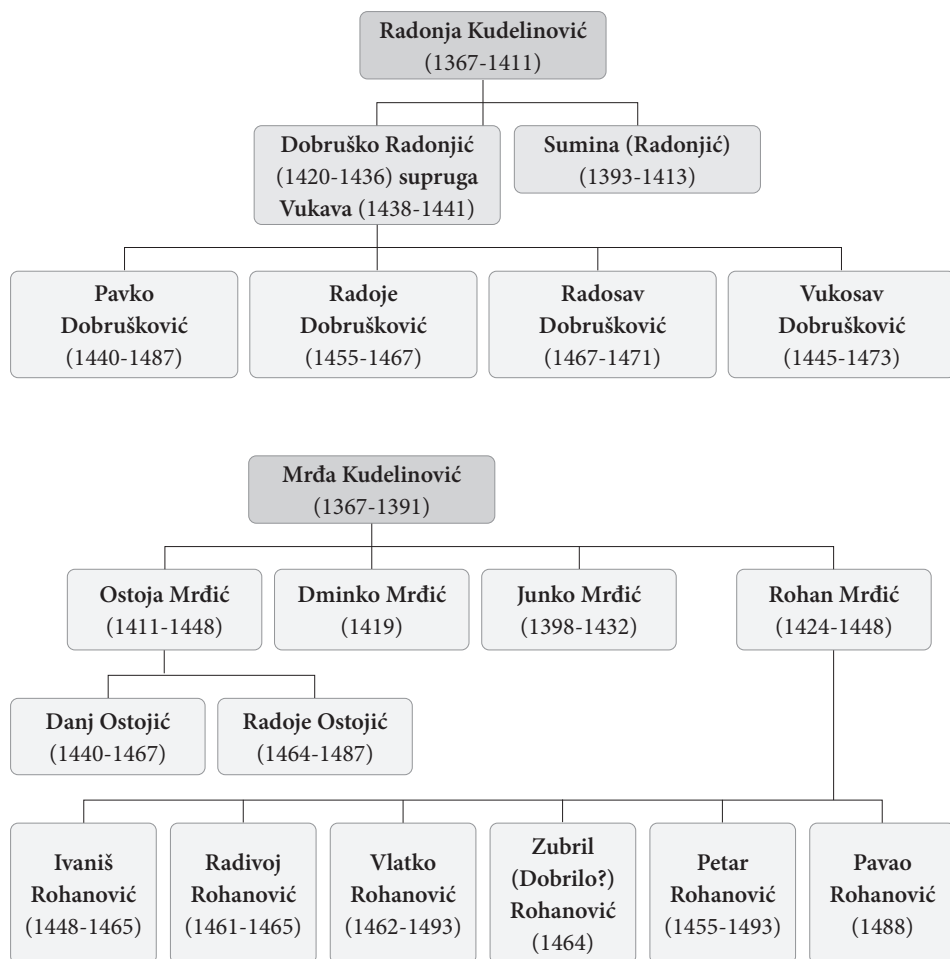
Radonja Kudelinović
(1367-1411)

Dobruško Radonjić (1420-1436) supruga Vukava (1438-1441)

Sumina (Radonjić)
(1393-1413)

Pavko Dobrušković
(1440-1487)

Radoje Dobrušković
(1455-1467)

Radosav Dobrušković
(1467-1471)

Vukosav Dobrušković
(1445-1473)

Mrđa Kudelinović
(1367-1391)

Ostoja Mrđić
(1411-1448)

Dminko Mrđić
(1419)

Junko Mrđić
(1398-1432)

Rohan Mrđić
(1424-1448)

Danj Ostojić
(1440-1467)

Radoje Ostojić
(1464-1487)

Ivaniš Rohanović
(1448-1465)

Radivoj Rohanović
(1461-1465)

Vlatko Rohanović
(1462-1493)

Zubril (Dobrilo?) Rohanović
(1464)

Petar Rohanović
(1455-1493)

Pavao Rohanović
(1488)